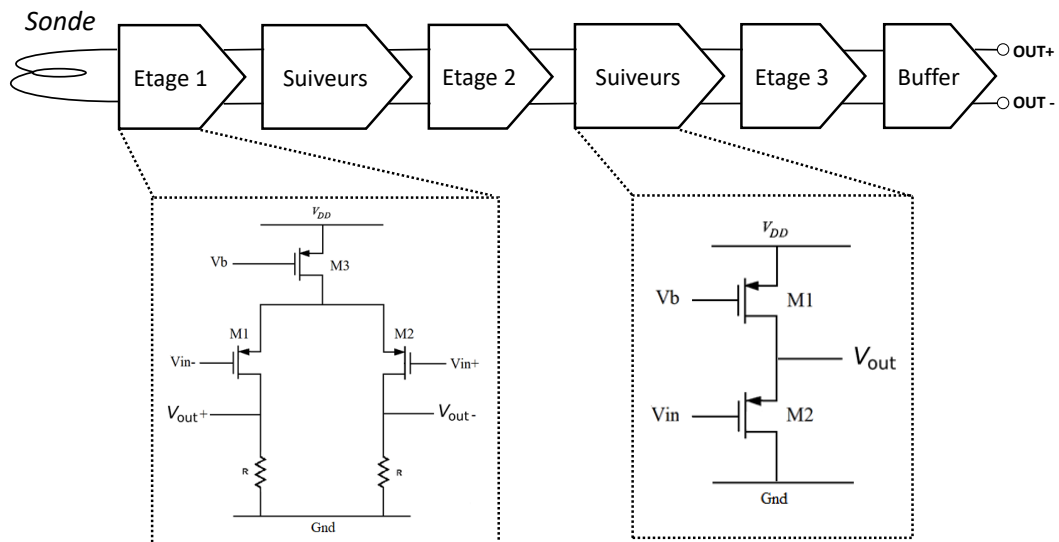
Sonde

Etage 1

Suiveurs

Etage 2

Suiveurs

Etage 3

Buffer

OUT+

OUT -

$V_{DD}$

Vb

M3

M1

M2

Vin-

Vin+

$V_{\text{out}}+$

$V_{\text{out}}-$

R

R

Gnd

$V_{DD}$

Vb

M1

$V_{\text{out}}$

Vin

M2

Gnd